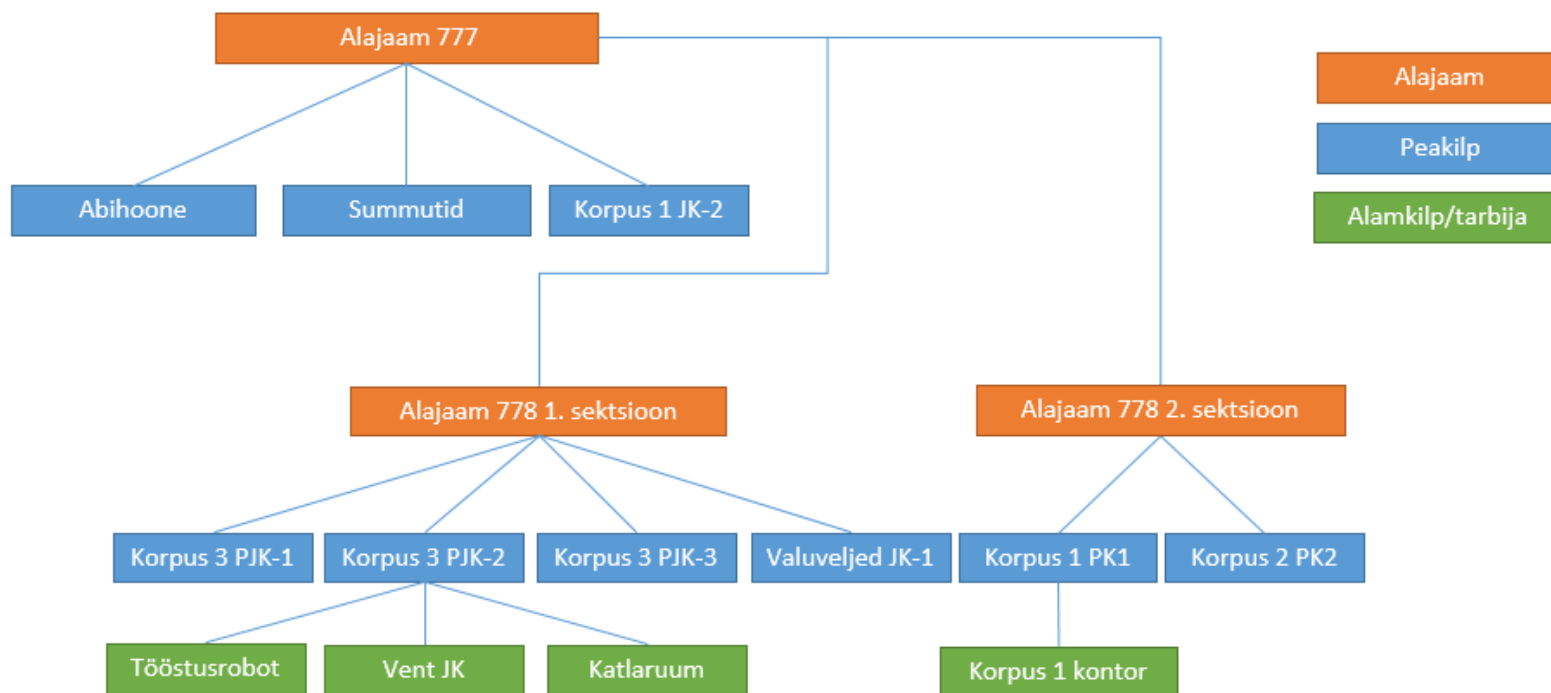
Alajaam 777

Abihoone

Summutid

Korpus 1 JK-2

Alajaam

Peakilp

Alamkilp/tarbija

Alajaam 778 1. sektsioon

Alajaam 778 2. sektsioon

Korpus 3 PJK-1

Korpus 3 PJK-2

Korpus 3 PJK-3

Valuveljed JK-1

Korpus 1 PK1

Korpus 2 PK2

Tööstusrobot

Vent JK

Katlaruum

Korpus 1 kontor